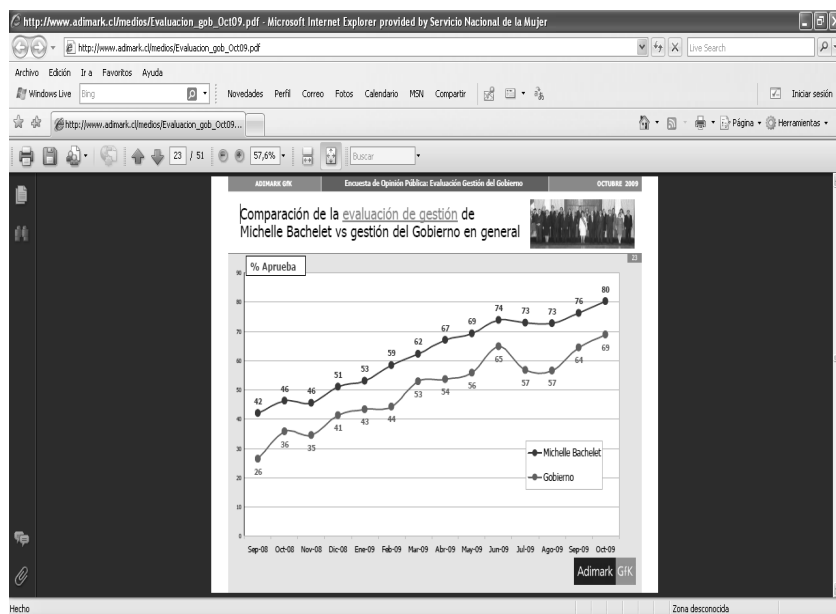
http://www.adimark.cl/medios/Evaluacion_gob_Oct09.pdf - Microsoft Internet Explorer provided by Servicio Nacional de la Mujer

http://www.adimark.cl/medios/Evaluacion_gob_Oct09.pdf

Live Search

Archivo Edición Ir a Favoritos Ayuda

Windows Live Bing Novedades Perfil Correo Fotos Calendario MSN Compartir Iniciar sesión

http://www.adimark.cl/medios/Evaluacion_gob_Oct09...

Página Herramientas

23 / 51 57,6% Buscar

ADIMARK GfK Encuesta de Opinión Pública: Evaluación Gestión del Gobierno OCTUBRE 2009

Comparación de la evaluación de gestión de Michelle Bachelet vs gestión del Gobierno en general

23

% Aprueba

90
80
70
60
50
40
30
20
10
0

42 46 46 51 53 59 62 67 69 74 73 73 76 80

26 36 35 41 43 44 53 54 56 65 57 57 64 69

Michelle Bachelet
Gobierno

Sep-08 Oct-08 Nov-08 Dic-08 Ene-09 Feb-09 Mar-09 Abr-09 May-09 Jun-09 Jul-09 Ago-09 Sep-09 Oct-09

Adimark GfK

Hecho

Zona desconocida